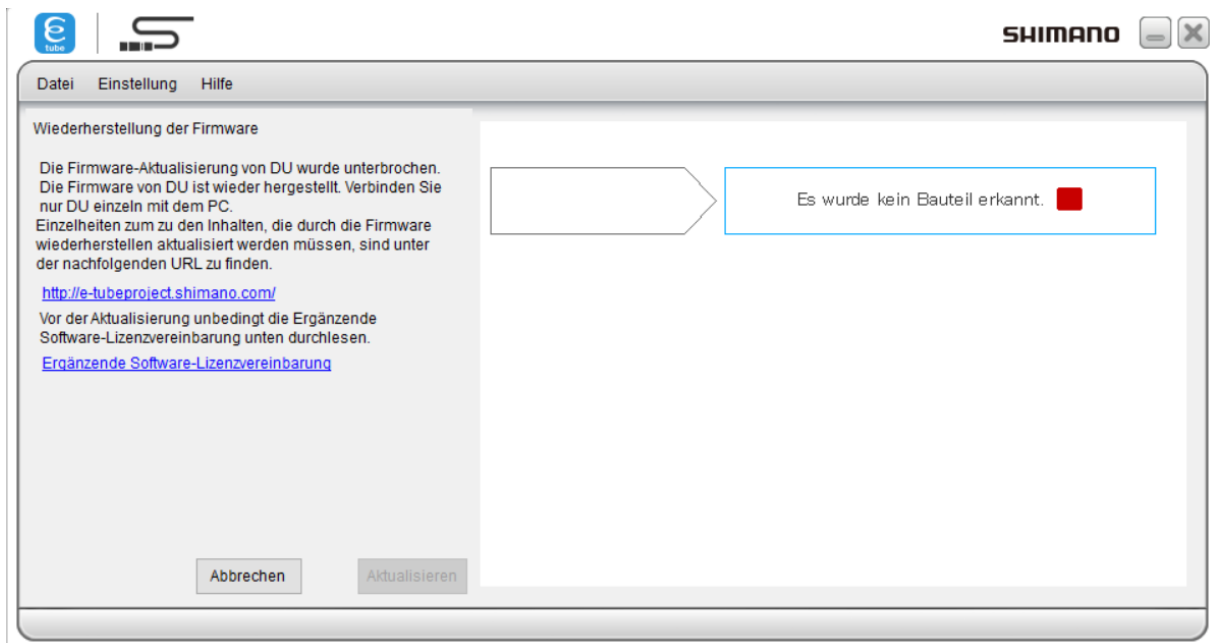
tube

SHIMANO

Datei Einstellung Hilfe

Wiederherstellung der Firmware

Die Firmware-Aktualisierung von DU wurde unterbrochen. Die Firmware von DU ist wieder hergestellt. Verbinden Sie nur DU einzeln mit dem PC.
Einzelheiten zum zu den Inhalten, die durch die Firmware wiederherstellen aktualisiert werden müssen, sind unter der nachfolgenden URL zu finden.

http://e-tubeproject.shimano.com/

Vor der Aktualisierung unbedingt die Ergänzende Software-Lizenzvereinbarung unten durchlesen.

Ergänzende Software-Lizenzvereinbarung

Es wurde kein Bauteil erkannt.

Abbrechen

Aktualisieren